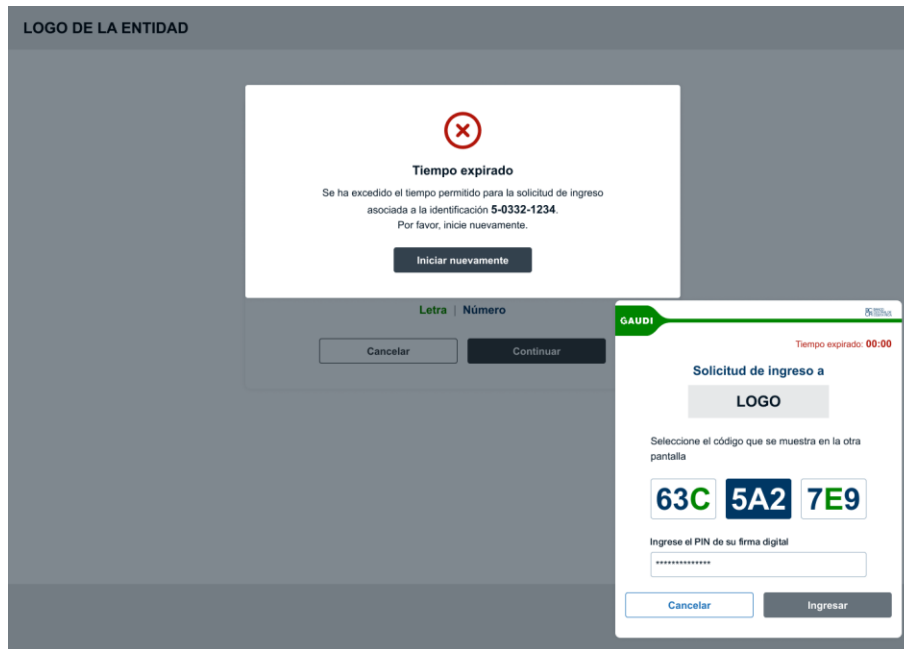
LOGO DE LA ENTIDAD

Tiempo expirado

Se ha excedido el tiempo permitido para la solicitud de ingreso asociada a la identificación **5-0332-1234**.
Por favor, inicie nuevamente.

Iniciar nuevamente

Letra | Número

Cancelar

Continuar

GAUDI

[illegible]

Tiempo expirado: 00:00

Solicitud de ingreso a

LOGO

Seleccione el código que se muestra en la otra pantalla

63C

5A2

7E9

Ingrese el PIN de su firma digital

**************

Cancelar

Ingresar